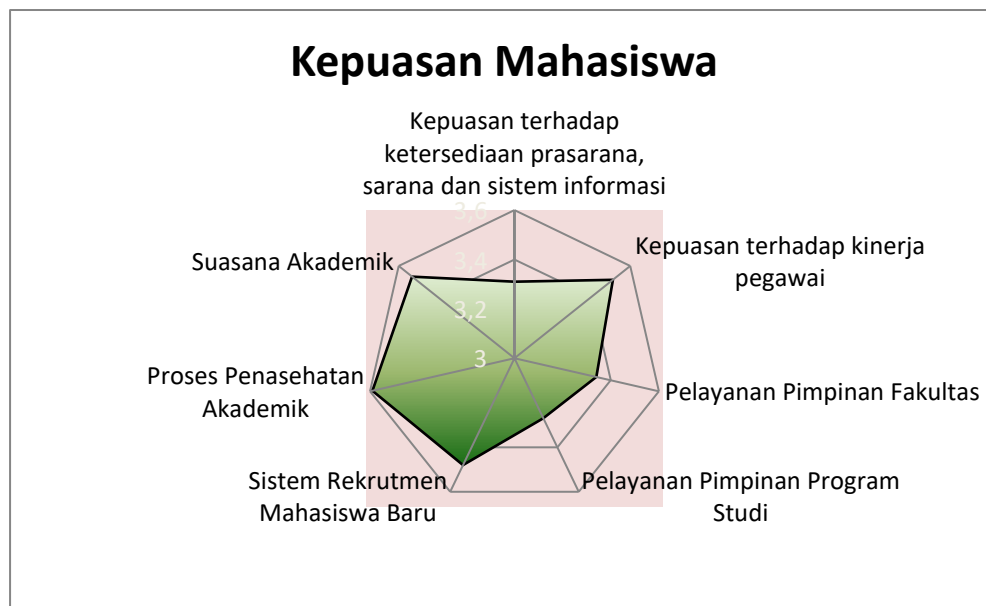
Kepuasan Mahasiswa

Kepuasan terhadap ketersediaan prasarana, sarana dan sistem informasi

3,6
3,4
3,2
3

Kepuasan terhadap kinerja pegawai

Pelayanan Pimpinan Fakultas

Pelayanan Pimpinan Program Studi

Sistem Rekrutmen Mahasiswa Baru

Proses Penasehatan Akademik

Suasana Akademik